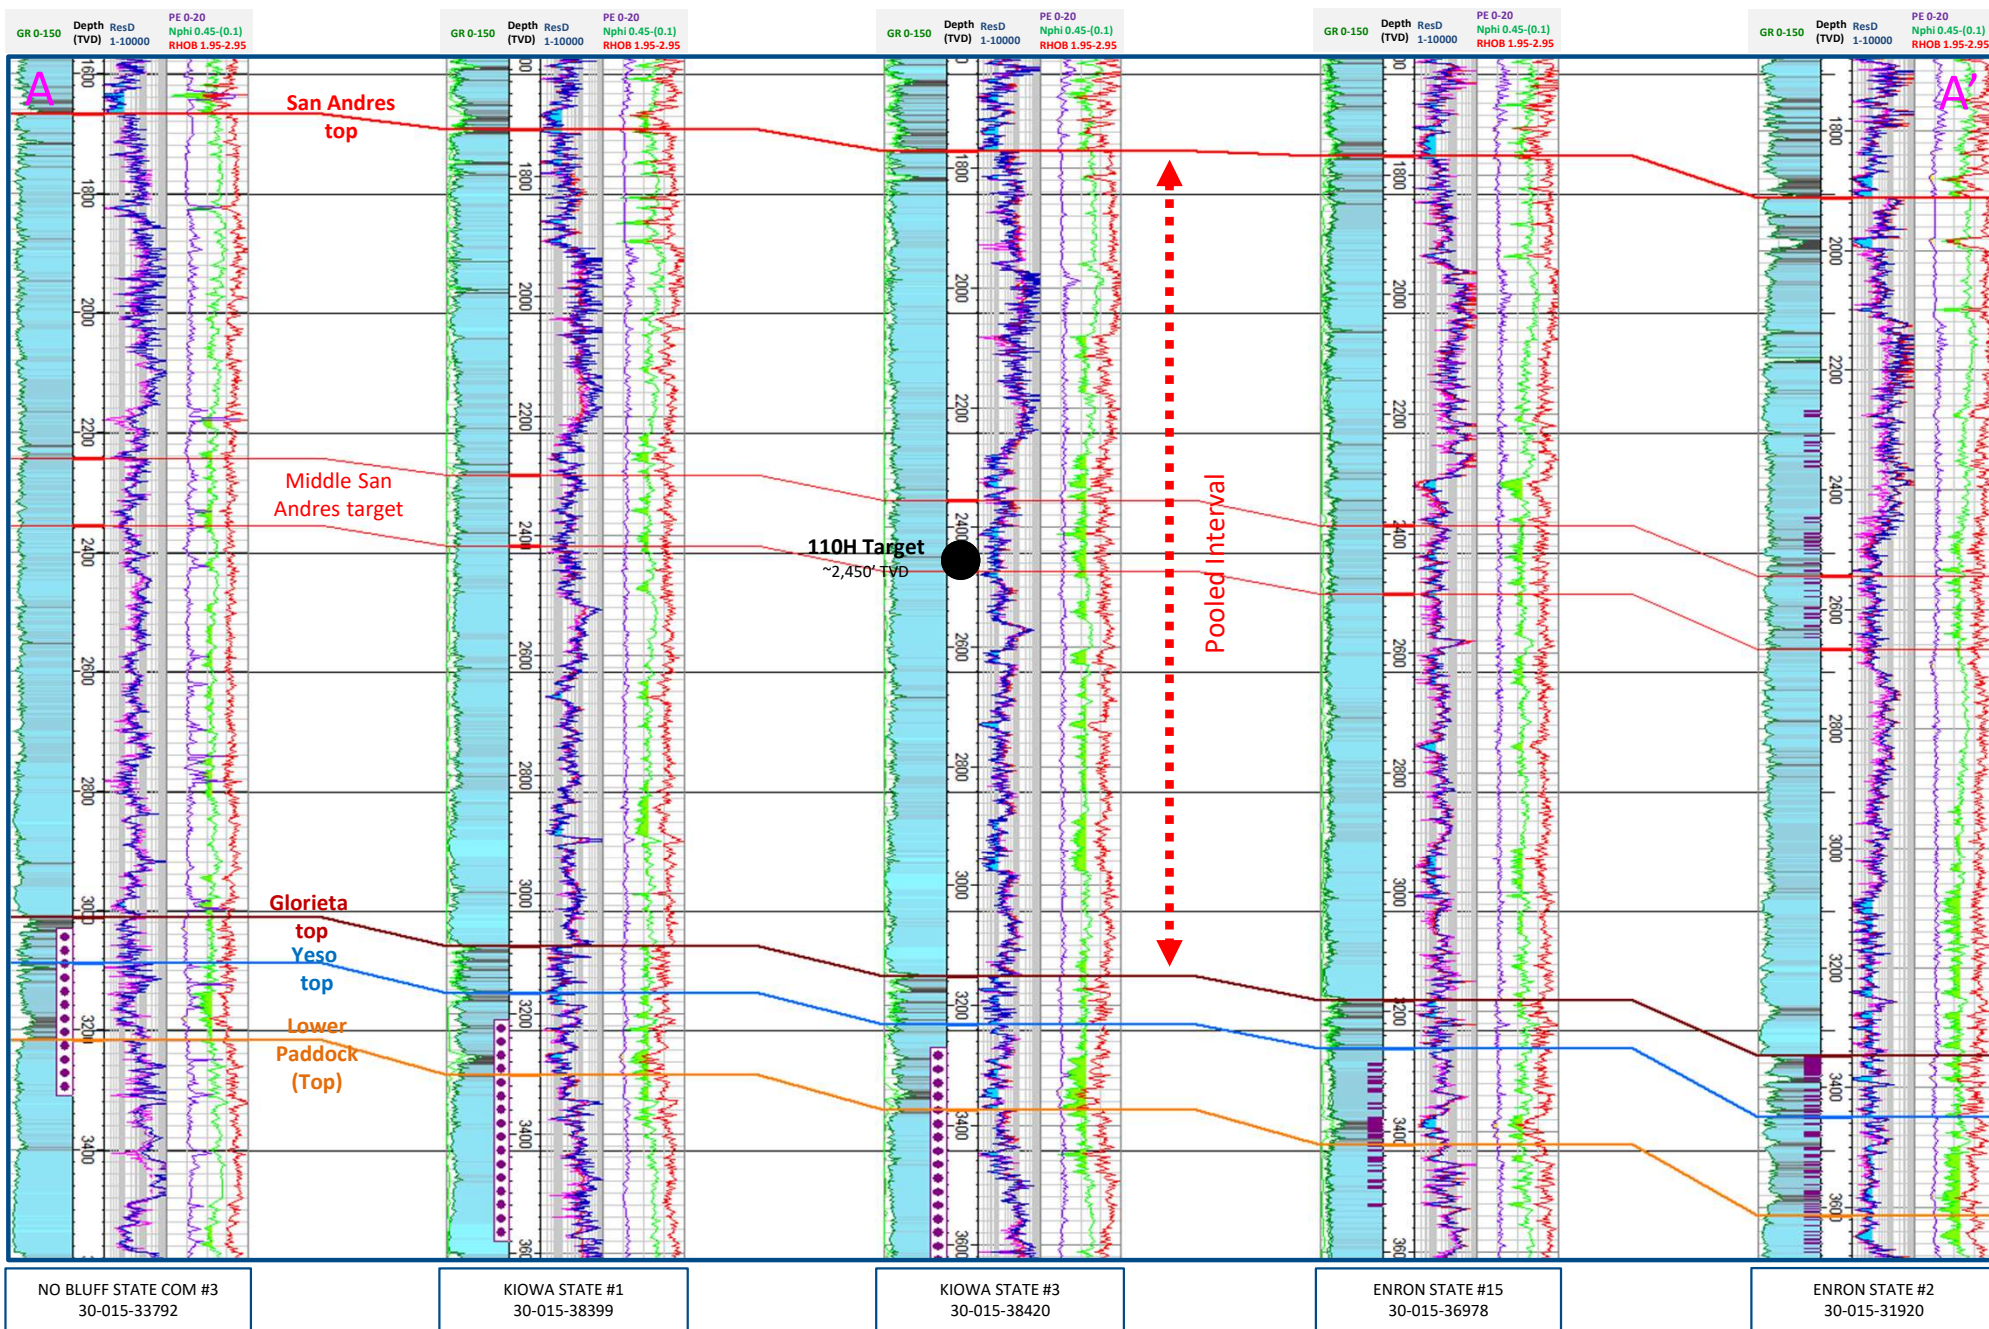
GR 0-150 Depth (TVD) ResD 1-10000 PE 0-20 Nphi 0.45-(0.1) RHOB 1.95-2.95

GR 0-150 Depth (TVD) ResD 1-10000 PE 0-20 Nphi 0.45-(0.1) RHOB 1.95-2.95

GR 0-150 Depth (TVD) ResD 1-10000 PE 0-20 Nphi 0.45-(0.1) RHOB 1.95-2.95

GR 0-150 Depth (TVD) ResD 1-10000 PE 0-20 Nphi 0.45-(0.1) RHOB 1.95-2.95

GR 0-150 Depth (TVD) ResD 1-10000 PE 0-20 Nphi 0.45-(0.1) RHOB 1.95-2.95

A

A'

San Andres top

Middle San Andres target

110H Target
~2,450' TVD

Pooled Interval

Glorieta top

Yeso top

Lower Paddock (Top)

1600 1800 2000 2200 2400 2600 2800 3000 3200 3400 3600

NO BLUFF STATE COM #3
30-015-33792

KIOWA STATE #1
30-015-38399

KIOWA STATE #3
30-015-38420

ENRON STATE #15
30-015-36978

ENRON STATE #2
30-015-31920